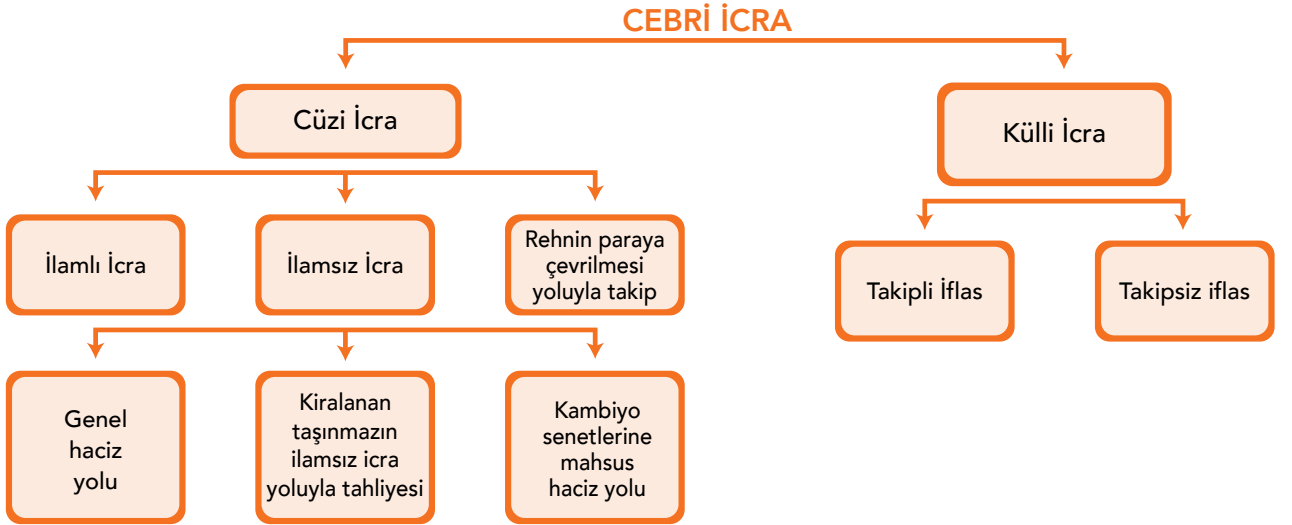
CEBRİ İCRA

Cüzi İcra

Külli İcra

İlamlı İcra

İlamsız İcra

Rehnin paraya çevrilmesi yoluyla takip

Takipli İflas

Takipsiz iflas

Genel haciz yolu

Kiralanan taşınmazın ilamsız icra yoluyla tahliyesi

Kambiyo senetlerine mahsus haciz yolu